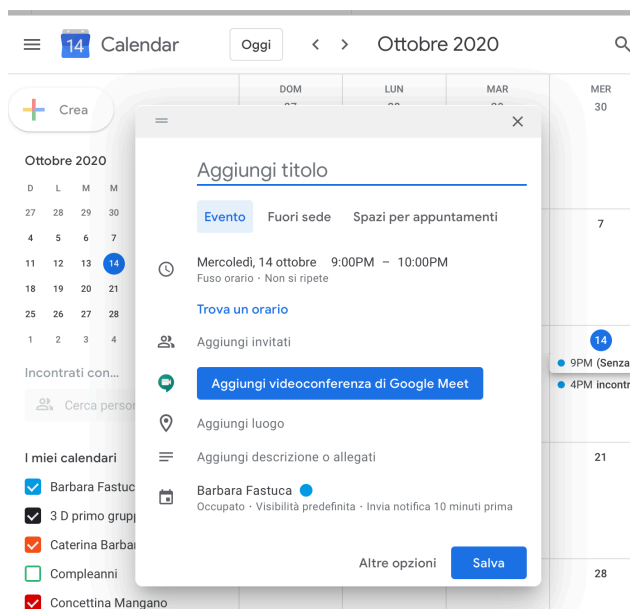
14 Calendar

Oggi

Ottobre 2020

Crea

DOM

LUN

MAR

MER 30

Ottobre 2020

| D | L | M | M |
|---|---|---|---|
| 27 | 28 | 29 | 30 |
| 4 | 5 | 6 | 7 |
| 11 | 12 | 13 | 14 |
| 18 | 19 | 20 | 21 |
| 25 | 26 | 27 | 28 |
| 1 | 2 | 3 | 4 |

Incontrati con...

Cerca perso

I miei calendari

Barbara Fastuc

3 D primo grupp

Caterina Barba

Compleanni

Concettina Mangano

Aggiungi titolo

Evento

Fuori sede

Spazi per appuntamenti

Mercoledì, 14 ottobre 9:00PM – 10:00PM

Fuso orario · Non si ripete

Trova un orario

Aggiungi invitati

Aggiungi videoconferenza di Google Meet

Aggiungi luogo

Aggiungi descrizione o allegati

Barbara Fastuca

Occupato · Visibilità predefinita · Invia notifica 10 minuti prima

Altre opzioni

Salva

7

14

9PM (Senza

4PM incontr

21

28